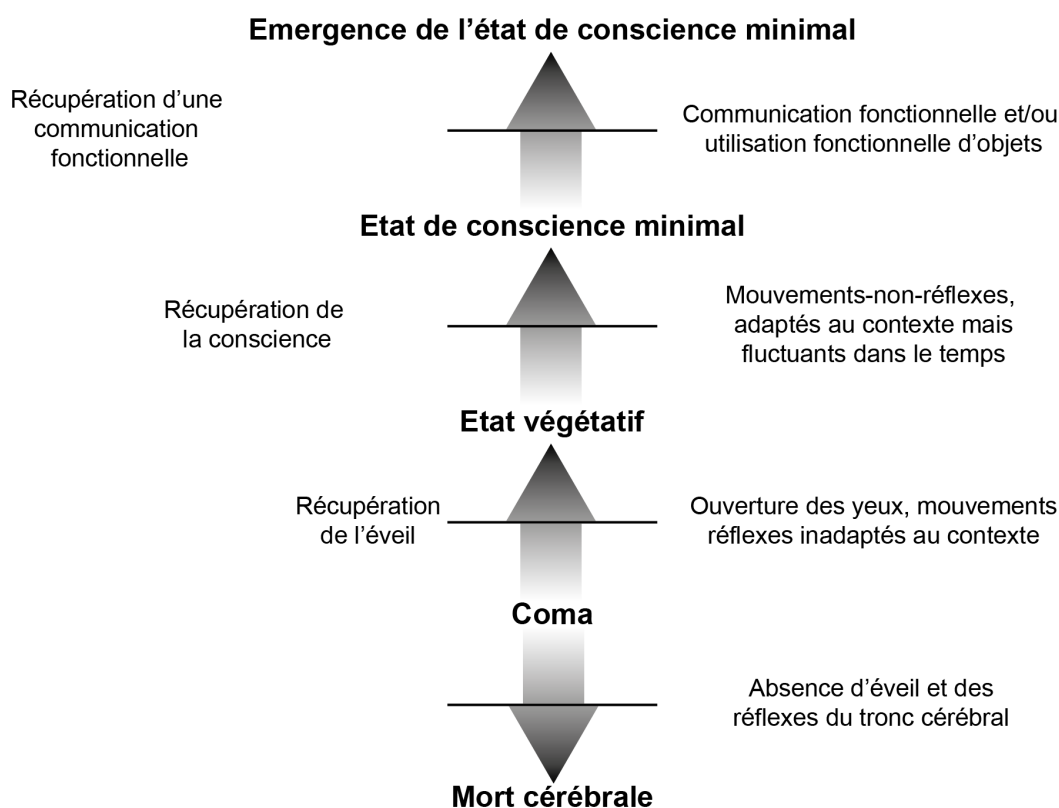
Emergence de l'état de conscience minimal

Récupération d'une communication fonctionnelle

Communication fonctionnelle et/ou utilisation fonctionnelle d'objets

Etat de conscience minimal

Récupération de la conscience

Mouvements-non-réflexes, adaptés au contexte mais fluctuants dans le temps

Etat végétatif

Récupération de l'éveil

Ouverture des yeux, mouvements réflexes inadaptés au contexte

Coma

Absence d'éveil et des réflexes du tronc cérébral

Mort cérébrale